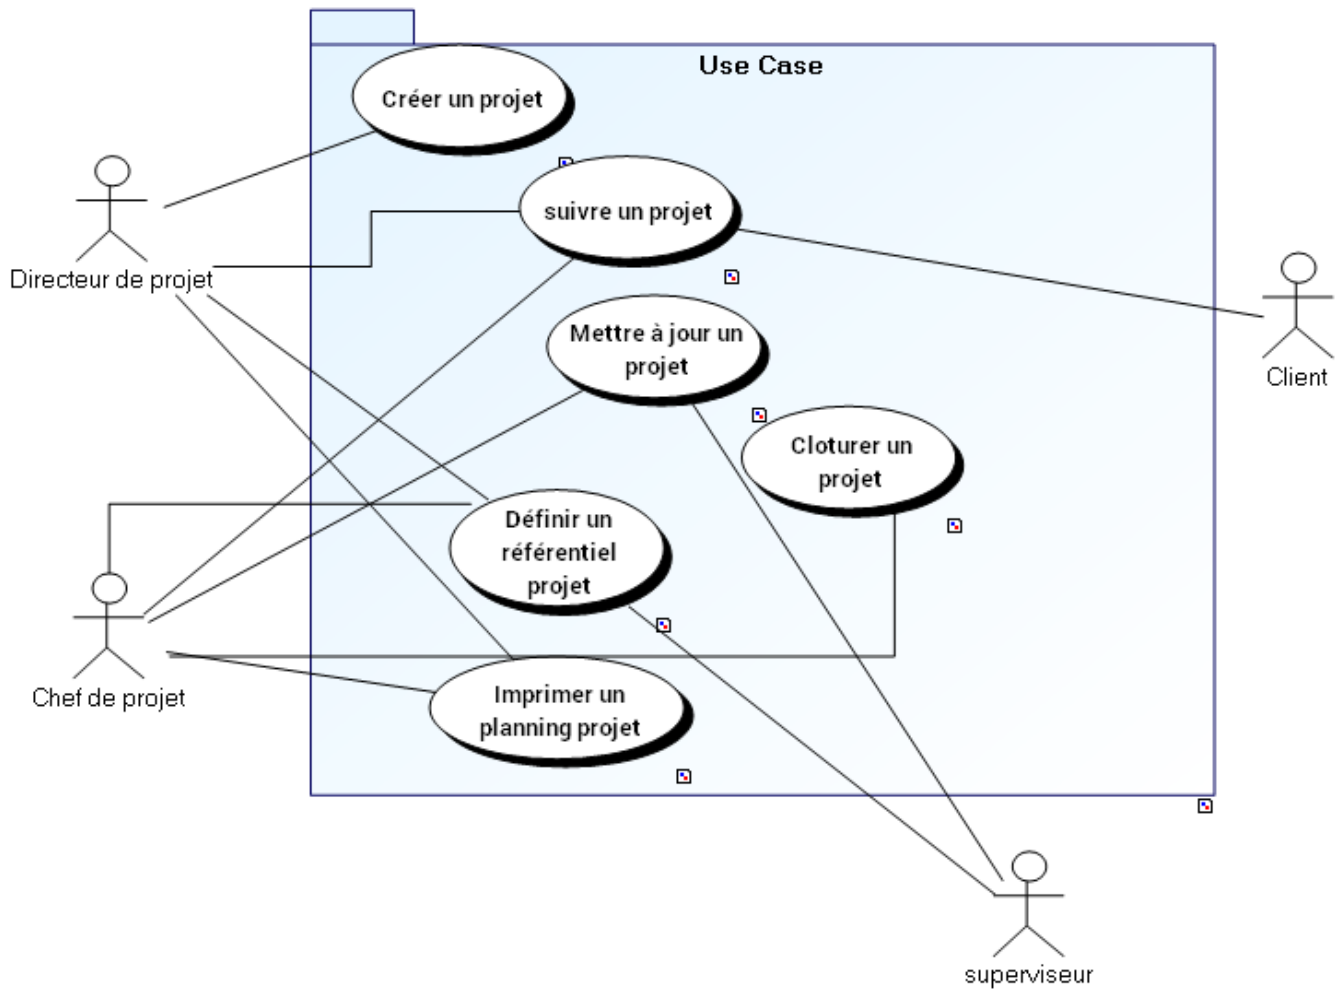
Use Case

Créer un projet

Directeur de projet

suivre un projet

Client

Mettre à jour un projet

Cloturer un projet

Définir un référentiel projet

Chef de projet

Imprimer un planning projet

superviseur